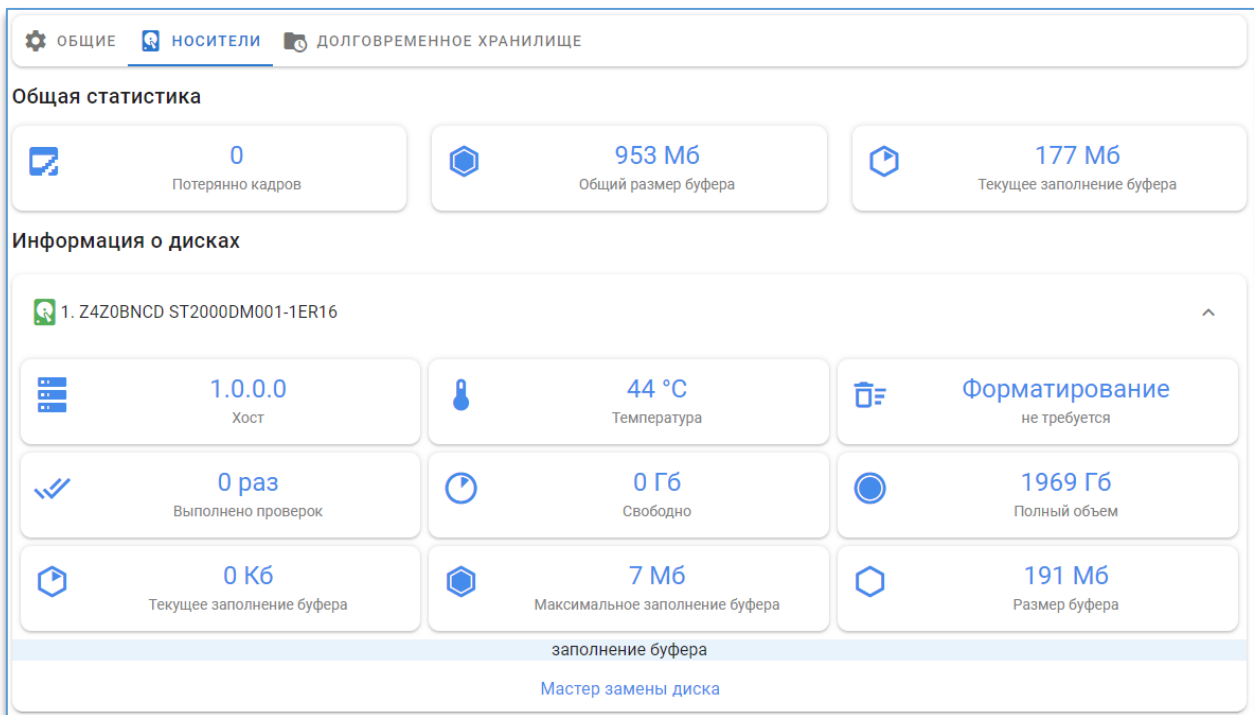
ОБЩИЕ НОСИТЕЛИ ДОЛГОВРЕМЕННОЕ ХРАНИЛИЩЕ

Общая статистика

0
Потерянно кадров

953 Мб
Общий размер буфера

177 Мб
Текущее заполнение буфера

Информация о дисках

1. Z4Z0BNCD ST2000DM001-1ER16

1.0.0.0
Хост

44 °C
Температура

Форматирование
не требуется

0 раз
Выполнено проверок

0 Гб
Свободно

1969 Гб
Полный объем

0 Кб
Текущее заполнение буфера

7 Мб
Максимальное заполнение буфера

191 Мб
Размер буфера

заполнение буфера

Мастер замены диска